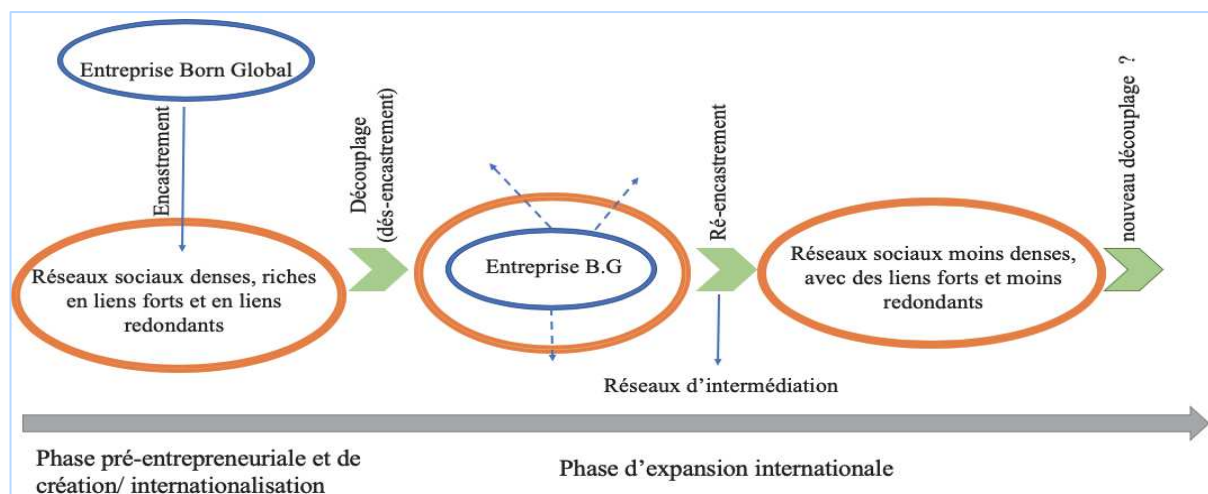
Entreprise Born Global

Encastrement

Réseaux sociaux denses, riches en liens forts et en liens redondants

Découplage (dés-encastrement)

Entreprise B.G

Ré-encastrement

Réseaux sociaux moins denses, avec des liens forts et moins redondants

nouveau découplage ?

Réseaux d'intermédiation

Phase pré-entrepreneuriale et de création/ internationalisation

Phase d'expansion internationale